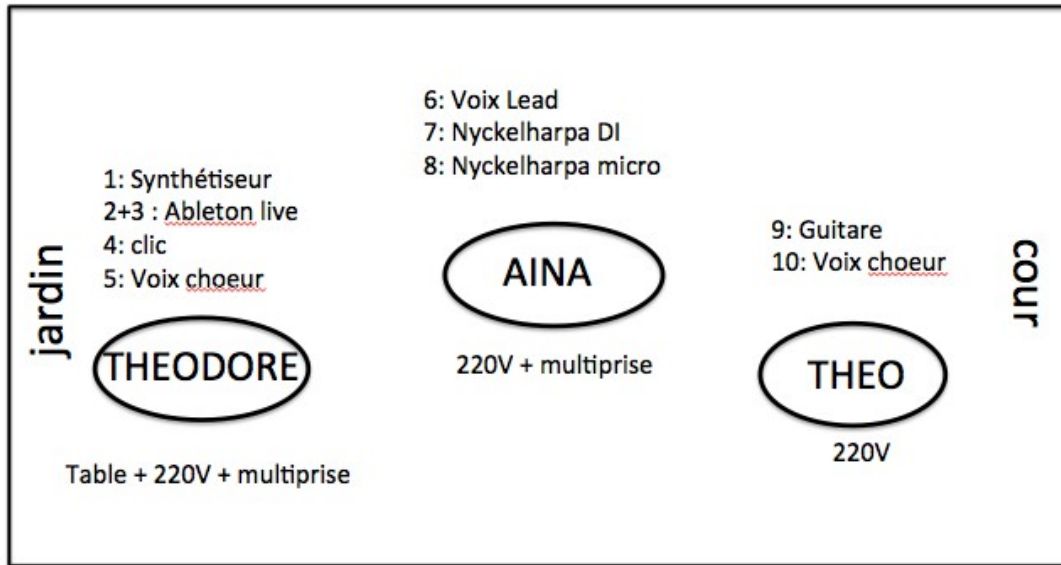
jardin

1: Synthétiseur
2+3 : Ableton live
4: clic
5: Voix choeur

THEODORE

Table + 220V + multiprise

6: Voix Lead
7: Nyckelharpa DI
8: Nyckelharpa micro

AINA

220V + multiprise

9: Guitare
10: Voix choeur

THEO

220V

cour